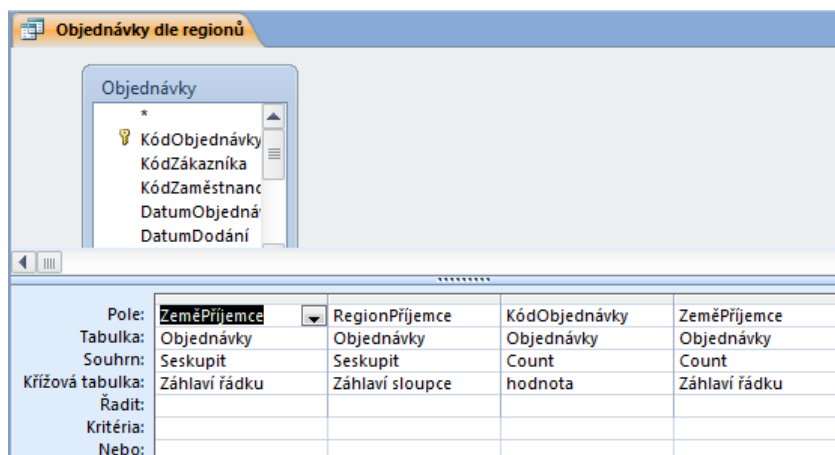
Objednávky dle regionů

Objednávky
*
KódObjednávky
KódZákazníka
KódZaměstnanc
DatumObjedná
DatumDodání

| | | | | |
|---|---|---|---|---|
| Pole: | ZeměPříjemce | RegionPříjemce | KódObjednávky | ZeměPříjemce |
| Tabulka: | Objednávky | Objednávky | Objednávky | Objednávky |
| Souhrn: | Seskupit | Seskupit | Count | Count |
| Křížová tabulka: | Záhlaví řádku | Záhlaví sloupce | hodnota | Záhlaví řádku |
| Řadit: | | | | |
| Kritéria: | | | | |
| Nebo: | | | | |